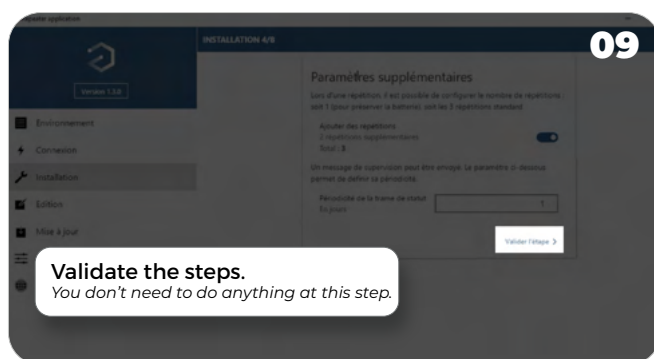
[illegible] application

Version 1.3.0

Environnement

Connexion

Installation

Edition

Mise à jour

INSTALLATION 4/8

09

Paramètres supplémentaires

Lors d'une répétition, il est possible de configurer le nombre de répétitions soit 1 (pour préserver la batterie), soit les 3 répétitions standard

Ajouter des répétitions
2 répétitions supplémentaires
Total : 3

Un message de supervision peut être envoyé. Le paramètre ci-dessous permet de définir sa périodicité.

Périodicité de la trame de statut
En jours

1

Valider l'étape >

Validate the steps.
You don't need to do anything at this step.